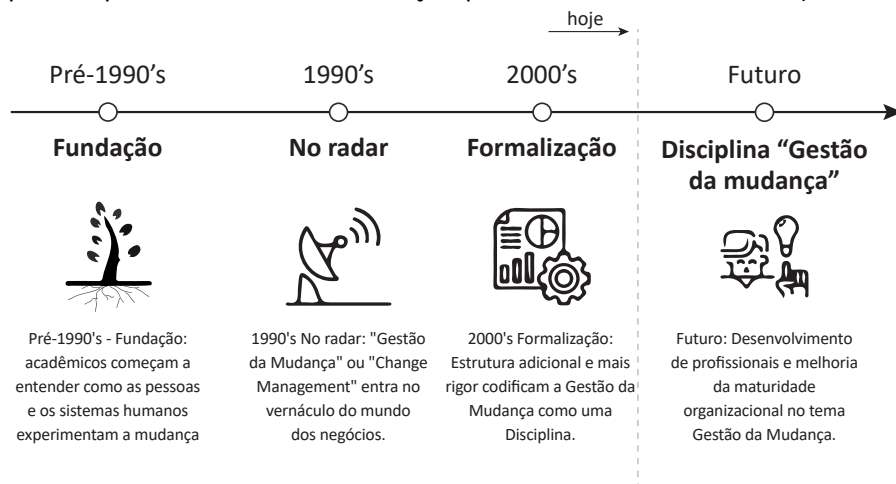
hoje

Pré-1990's

1990's

2000's

Futuro

**Fundação**

**No radar**

**Formalização**

**Disciplina "Gestão da mudança"**

Pré-1990's - Fundação: acadêmicos começam a entender como as pessoas e os sistemas humanos experimentam a mudança

1990's No radar: "Gestão da Mudança" ou "Change Management" entra no vernáculo do mundo dos negócios.

2000's Formalização: Estrutura adicional e mais rigor codificam a Gestão da Mudança como uma Disciplina.

Futuro: Desenvolvimento de profissionais e melhoria da maturidade organizacional no tema Gestão da Mudança.